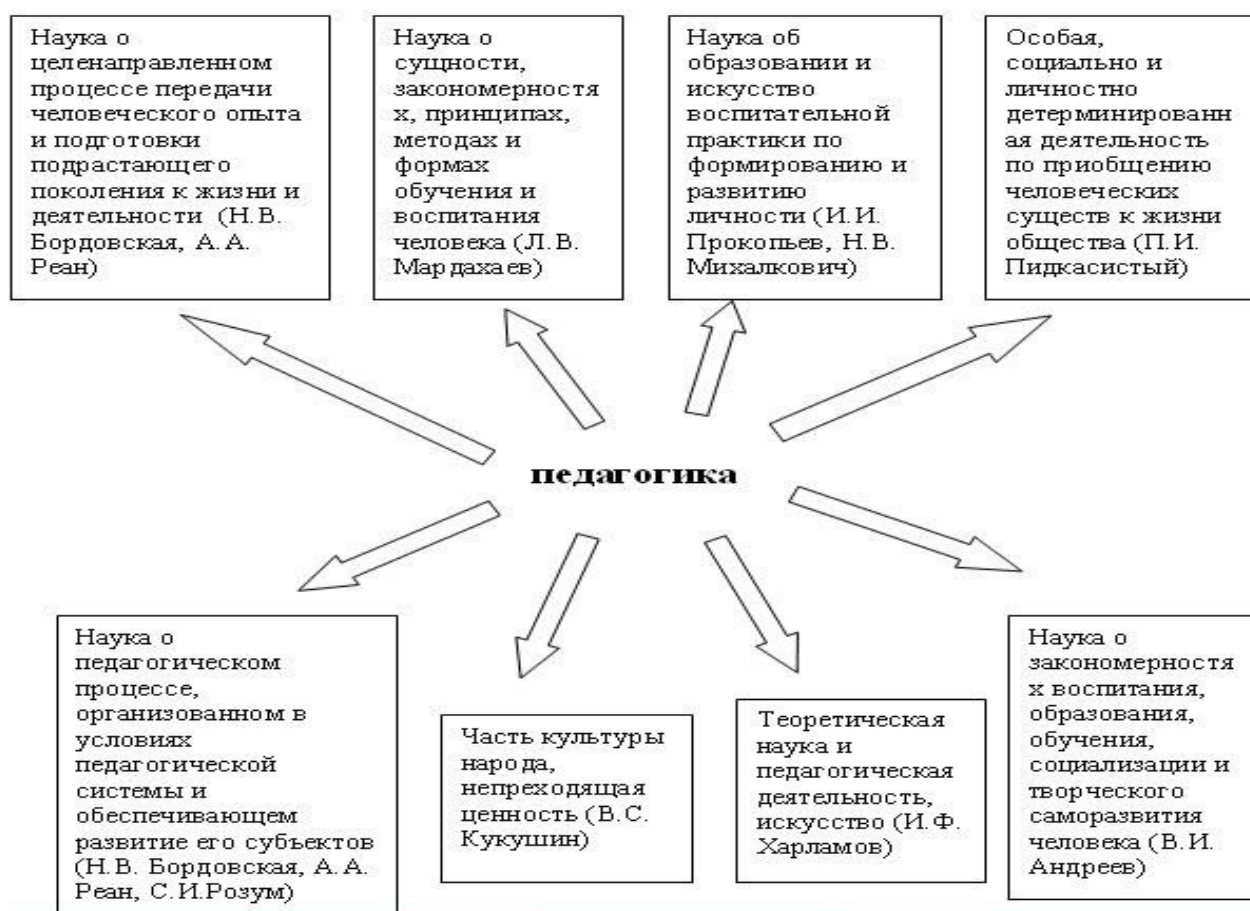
Наука о целенаправленном процессе передачи человеческого опыта и подготовки подрастающего поколения к жизни и деятельности (Н.В. Бордовская, А.А. Реан)

Наука о сущности, закономерностях, принципах, методах и формах обучения и воспитания человека (Л.В. Мардахаев)

Наука об образовании и искусство воспитательной практики по формированию и развитию личности (И.И. Прокопьев, Н.В. Михалкович)

Особая, социально и личностно детерминированная деятельность по приобщению человеческих существ к жизни общества (П.И. Пидкасистый)

педагогика

Наука о педагогическом процессе, организованном в условиях педагогической системы и обеспечивающем развитие его субъектов (Н.В. Бордовская, А.А. Реан, С.И.Розум)

Часть культуры народа, непреходящая ценность (В.С. Кукушин)

Теоретическая наука и педагогическая деятельность, искусство (И.Ф. Харламов)

Наука о закономерностях воспитания, образования, обучения, социализации и творческого саморазвития человека (В.И. Андреев)